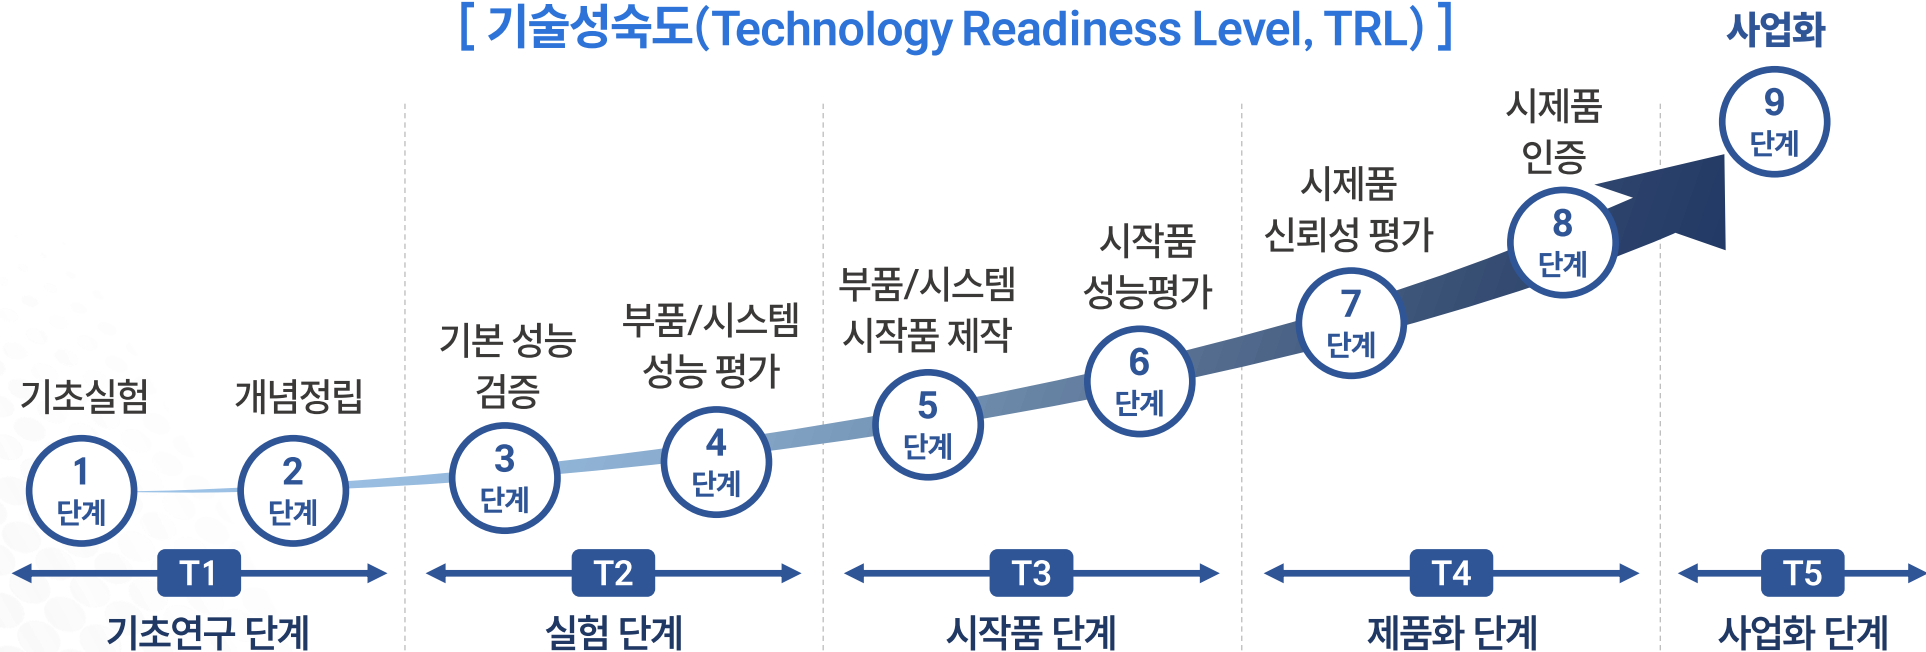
[ 기술성숙도(Technology Readiness Level, TRL) ]

사업화

9 단계

시제품 인증

8 단계

시제품 신뢰성 평가

7 단계

시작품 성능평가

6 단계

부품/시스템 시작품 제작

5 단계

부품/시스템 성능 평가

4 단계

기본 성능 검증

3 단계

개념정립

2 단계

기초실험

1 단계

T1
기초연구 단계

T2
실험 단계

T3
시작품 단계

T4
제품화 단계

T5
사업화 단계